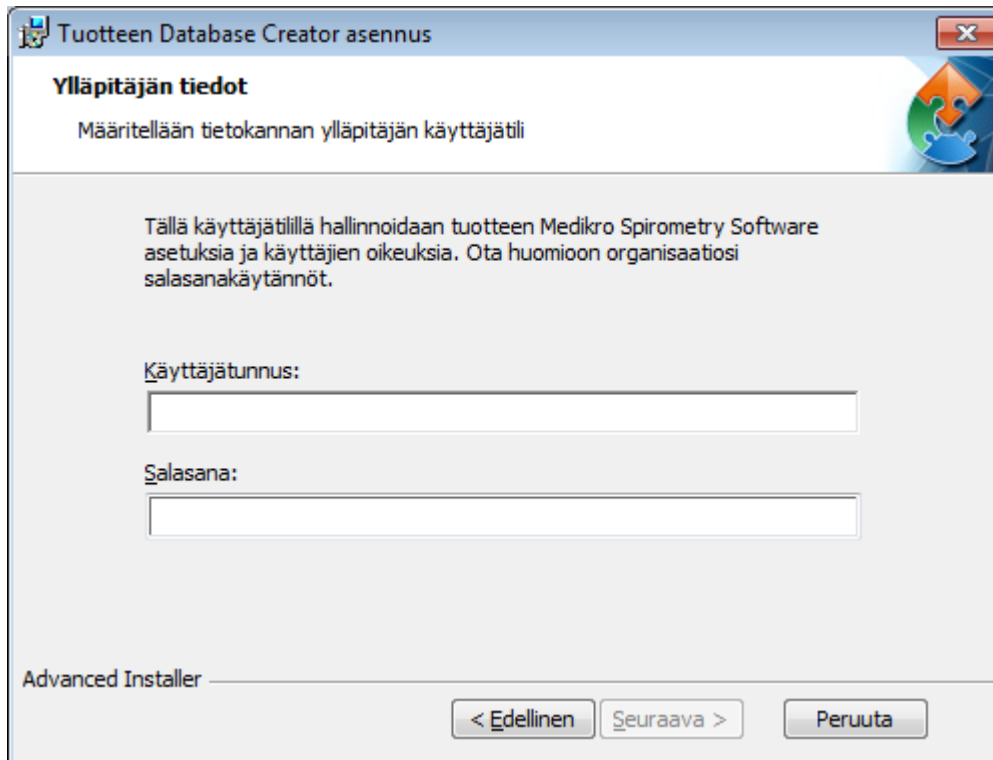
Tuotteen Database Creator asennus

Ylläpitäjän tiedot

Määritellään tietokannan ylläpitäjän käyttäjätili

Tällä käyttäjätilillä hallinnoidaan tuotteen Medikro Spirometry Software asetuksia ja käyttäjien oikeuksia. Ota huomioon organisaatiosi salasanakäytännöt.

Käyttäjätunnus:

Salasana:

Advanced Installer

< Edellinen | Seuraava > | Peruuta